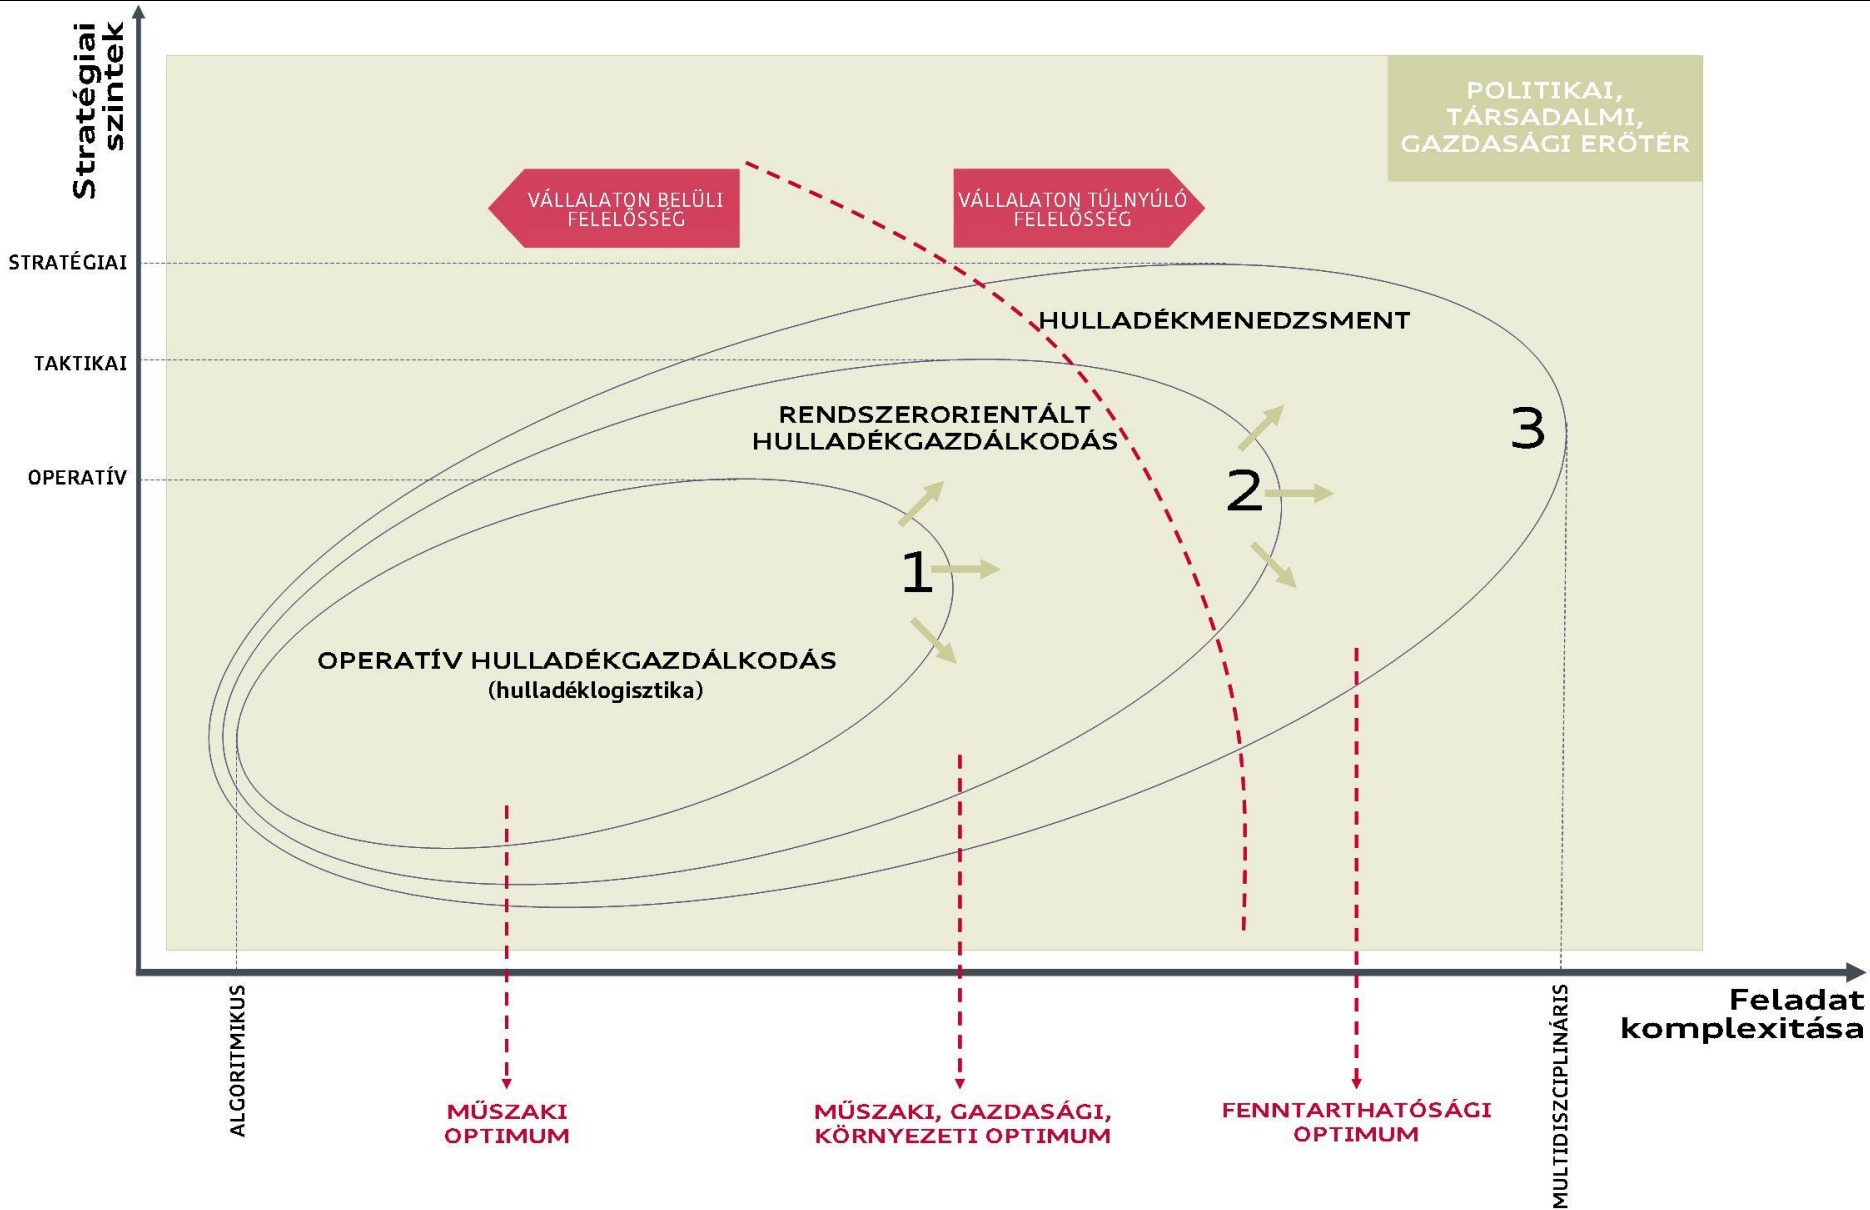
Stratégiai szintek

POLITIKAI, TÁRSADALMI, GAZDASÁGI ERŐTÉR

VÁLLALATON BELÜLI FELELŐSSÉG

VÁLLALATON TÚLNYÚLÓ FELELŐSSÉG

STRATÉGIAI

TAKTIKAI

OPERATÍV

HULLADÉKMENEDZSMENT

RENDSZERORIENTÁLT HULLADÉKGAZDÁLKODÁS

3

2

1

OPERATÍV HULLADÉKGAZDÁLKODÁS (hulladéklogisztika)

Feladat komplexitása

ALGORITMIKUS

MŰSZAKI OPTIMUM

MŰSZAKI, GAZDASÁGI, KÖRNYEZETI OPTIMUM

FENNTARTHATÓSÁGI OPTIMUM

MULTIDISZCIPLINÁRIS